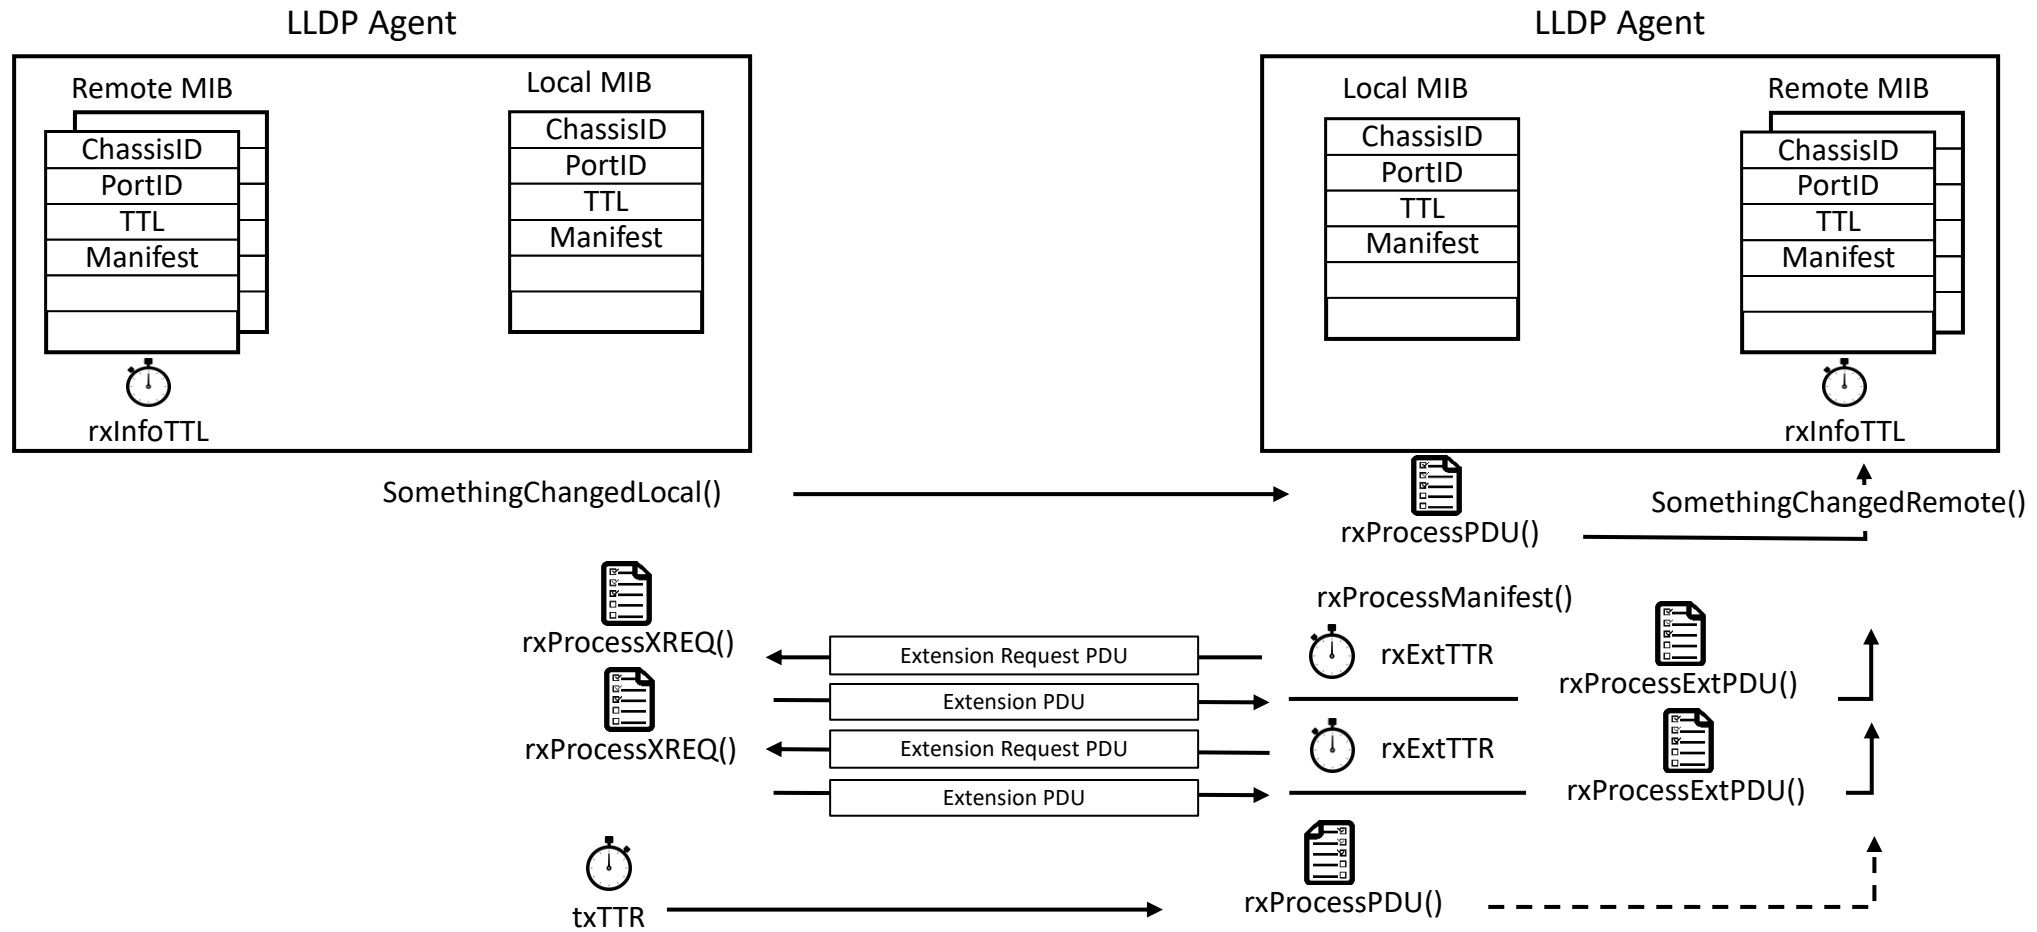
LLDP Agent

Remote MIB

| ChassisID |
|---|
| PortID |
| TTL |
| Manifest |
| |
| |

rxInfoTTL

Local MIB

| ChassisID |
|---|
| PortID |
| TTL |
| Manifest |
| |
| |

LLDP Agent

Local MIB

| ChassisID |
|---|
| PortID |
| TTL |
| Manifest |
| |
| |

Remote MIB

| ChassisID |
|---|
| PortID |
| TTL |
| Manifest |
| |
| |

rxInfoTTL

SomethingChangedLocal()

rxProcessPDU()

SomethingChangedRemote()

rxProcessManifest()

rxProcessXREQ()

Extension Request PDU

rxExtTTR

rxProcessExtPDU()

Extension PDU

rxProcessXREQ()

Extension Request PDU

rxExtTTR

rxProcessExtPDU()

Extension PDU

txTTR

rxProcessPDU()